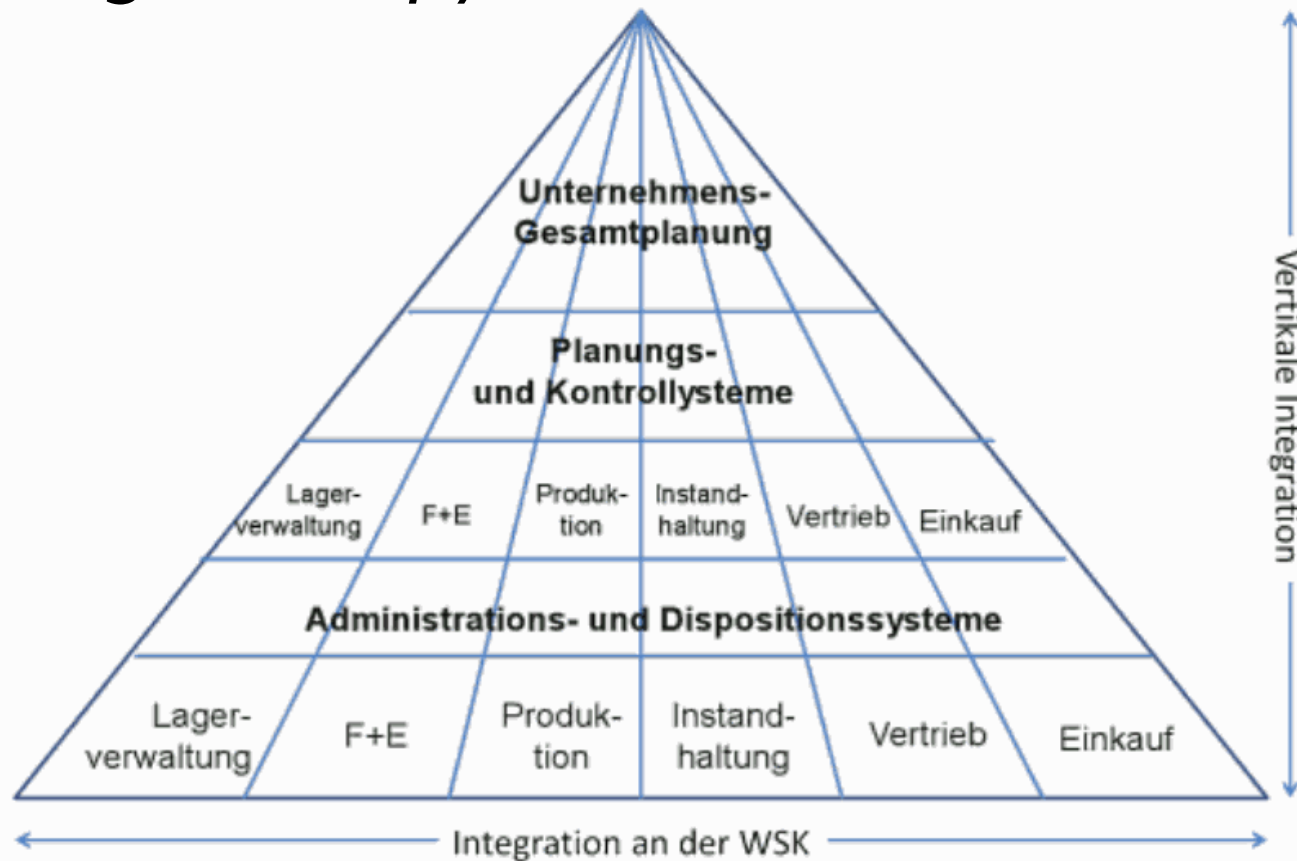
Unternehmens-Gesamtplanung

Planungs- und Kontrollysteme

| Lagerverwaltung | F+E | Produktion | Instandhaltung | Vertrieb | Einkauf |
|---|---|---|---|---|---|

Administrations- und Dispositionssysteme

| Lagerverwaltung | F+E | Produktion | Instandhaltung | Vertrieb | Einkauf |
|---|---|---|---|---|---|

Vertikale Integration

Integration an der WSK